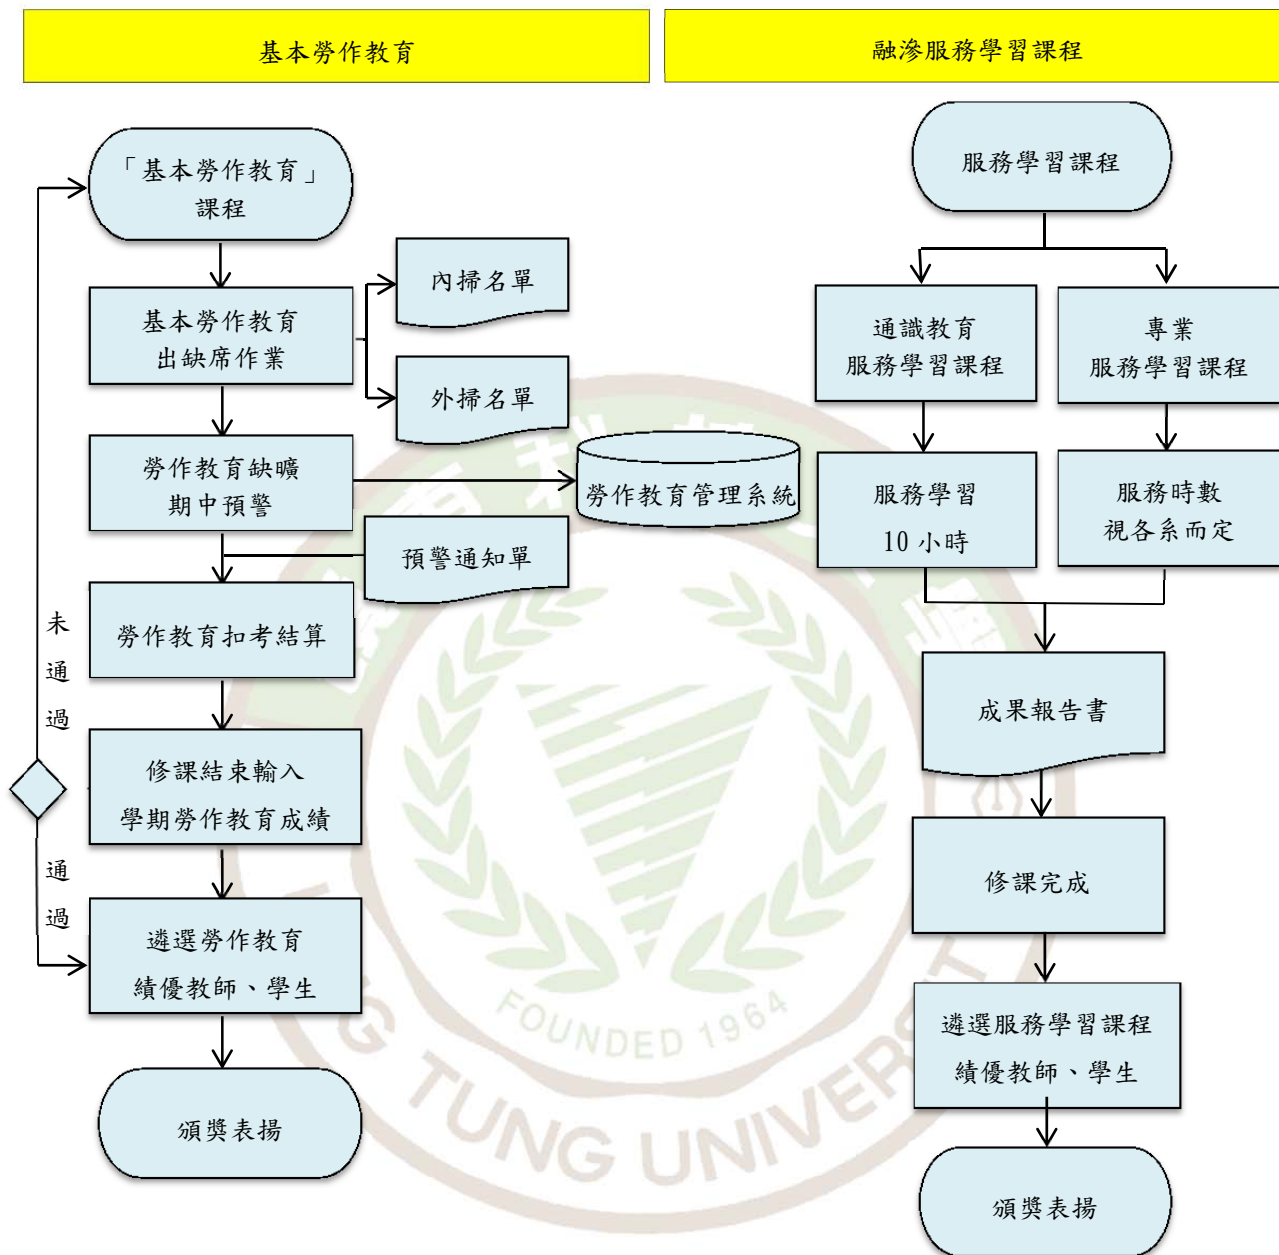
基本勞作教育

「基本勞作教育」課程

基本勞作教育出缺席作業

內掃名單

外掃名單

勞作教育缺曠期中預警

勞作教育管理系統

預警通知單

勞作教育扣考結算

修課結束輸入學期勞作教育成績

未通過

通過

遴選勞作教育績優教師、學生

頒獎表揚

融滲服務學習課程

服務學習課程

通識教育服務學習課程

專業服務學習課程

服務學習 10 小時

服務時數視各系而定

成果報告書

修課完成

遴選服務學習課程績優教師、學生

頒獎表揚

FOUNDED 1964

TUNG UNIVERS